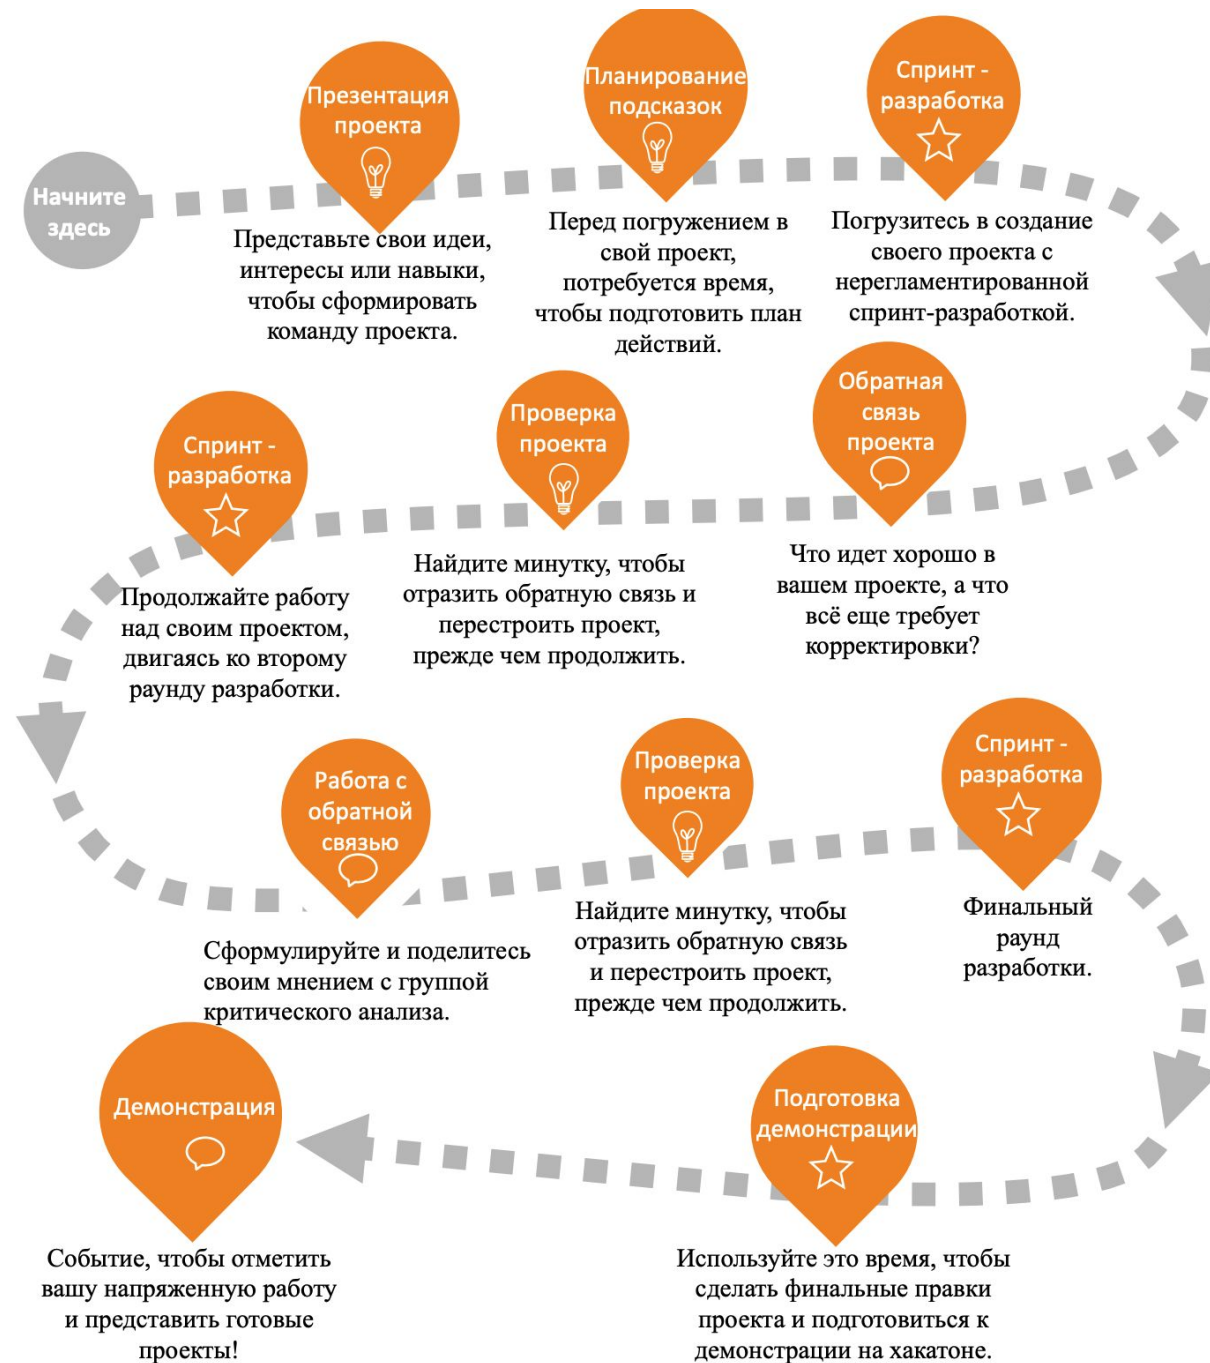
Начните здесь

Презентация проекта

Представьте свои идеи, интересы или навыки, чтобы сформировать команду проекта.

Планирование подсказок

Перед погружением в свой проект, потребуется время, чтобы подготовить план действий.

Спринт - разработка

Погрузитесь в создание своего проекта с нерегламентированной спринт-разработкой.

Спринт - разработка

Продолжайте работу над своим проектом, двигаясь ко второму раунду разработки.

Проверка проекта

Найдите минутку, чтобы отразить обратную связь и перестроить проект, прежде чем продолжить.

Обратная связь проекта

Что идет хорошо в вашем проекте, а что всё еще требует корректировки?

Работа с обратной связью

Сформулируйте и поделитесь своим мнением с группой критического анализа.

Проверка проекта

Найдите минутку, чтобы отразить обратную связь и перестроить проект, прежде чем продолжить.

Спринт - разработка

Финальный раунд разработки.

Демонстрация

Событие, чтобы отметить вашу напряженную работу и представить готовые проекты!

Подготовка демонстрации

Используйте это время, чтобы сделать финальные правки проекта и подготовиться к демонстрации на хакатоне.